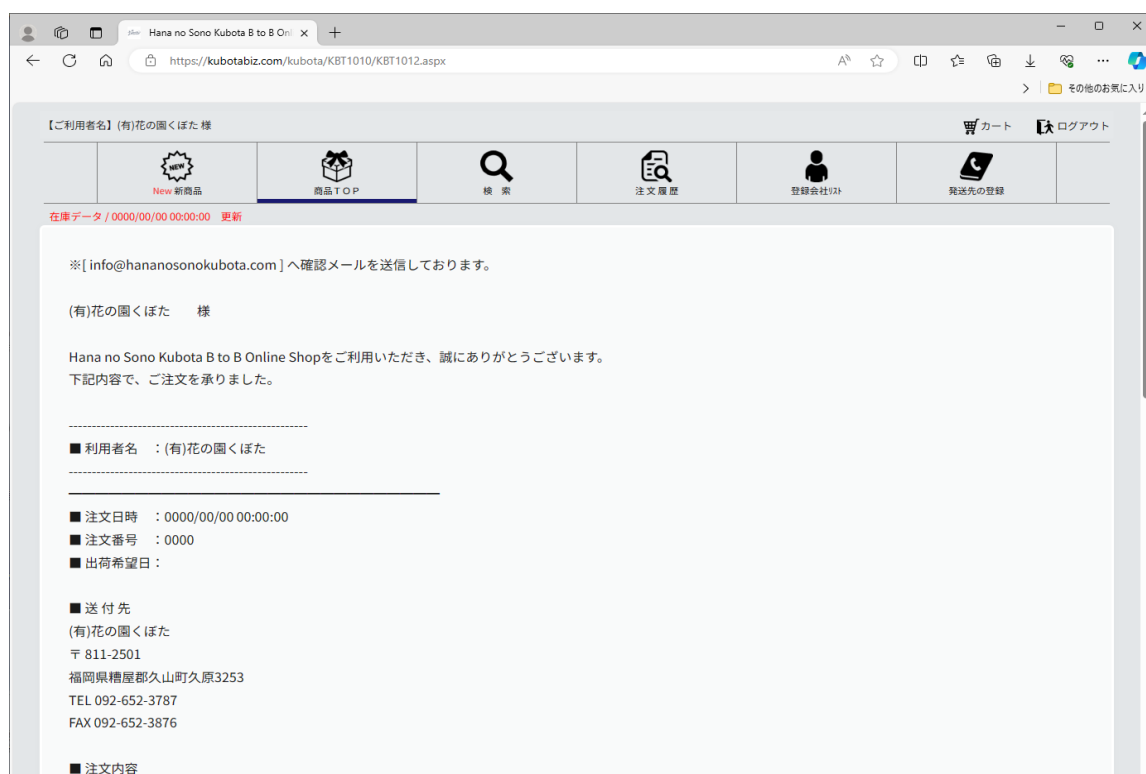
Hana no Sono Kubota B to B Onl ×
+
https://kubotabiz.com/kubota/KBT1010/KBT1012.aspx
その他のお気に入り

【ご利用者名】(有)花の園くぼた 様
カート
ログアウト

NEW
New 新商品
商品TOP
検 索
注文履歴
登録会社リスト
発送先の登録

在庫データ / 0000/00/00 00:00:00 更新

※[ info@hananosonokubota.com ] へ確認メールを送信しております。

(有)花の園くぼた 様

Hana no Sono Kubota B to B Online Shopをご利用いただき、誠にありがとうございます。
下記内容で、ご注文を承りました。

----------------------------------------------------
■ 利用者名 ：(有)花の園くぼた
----------------------------------------------------

■ 注文日時 ：0000/00/00 00:00:00
■ 注文番号 ：0000
■ 出荷希望日：

■ 送 付 先
(有)花の園くぼた
〒 811-2501
福岡県糟屋郡久山町久原3253
TEL 092-652-3787
FAX 092-652-3876

■ 注文内容